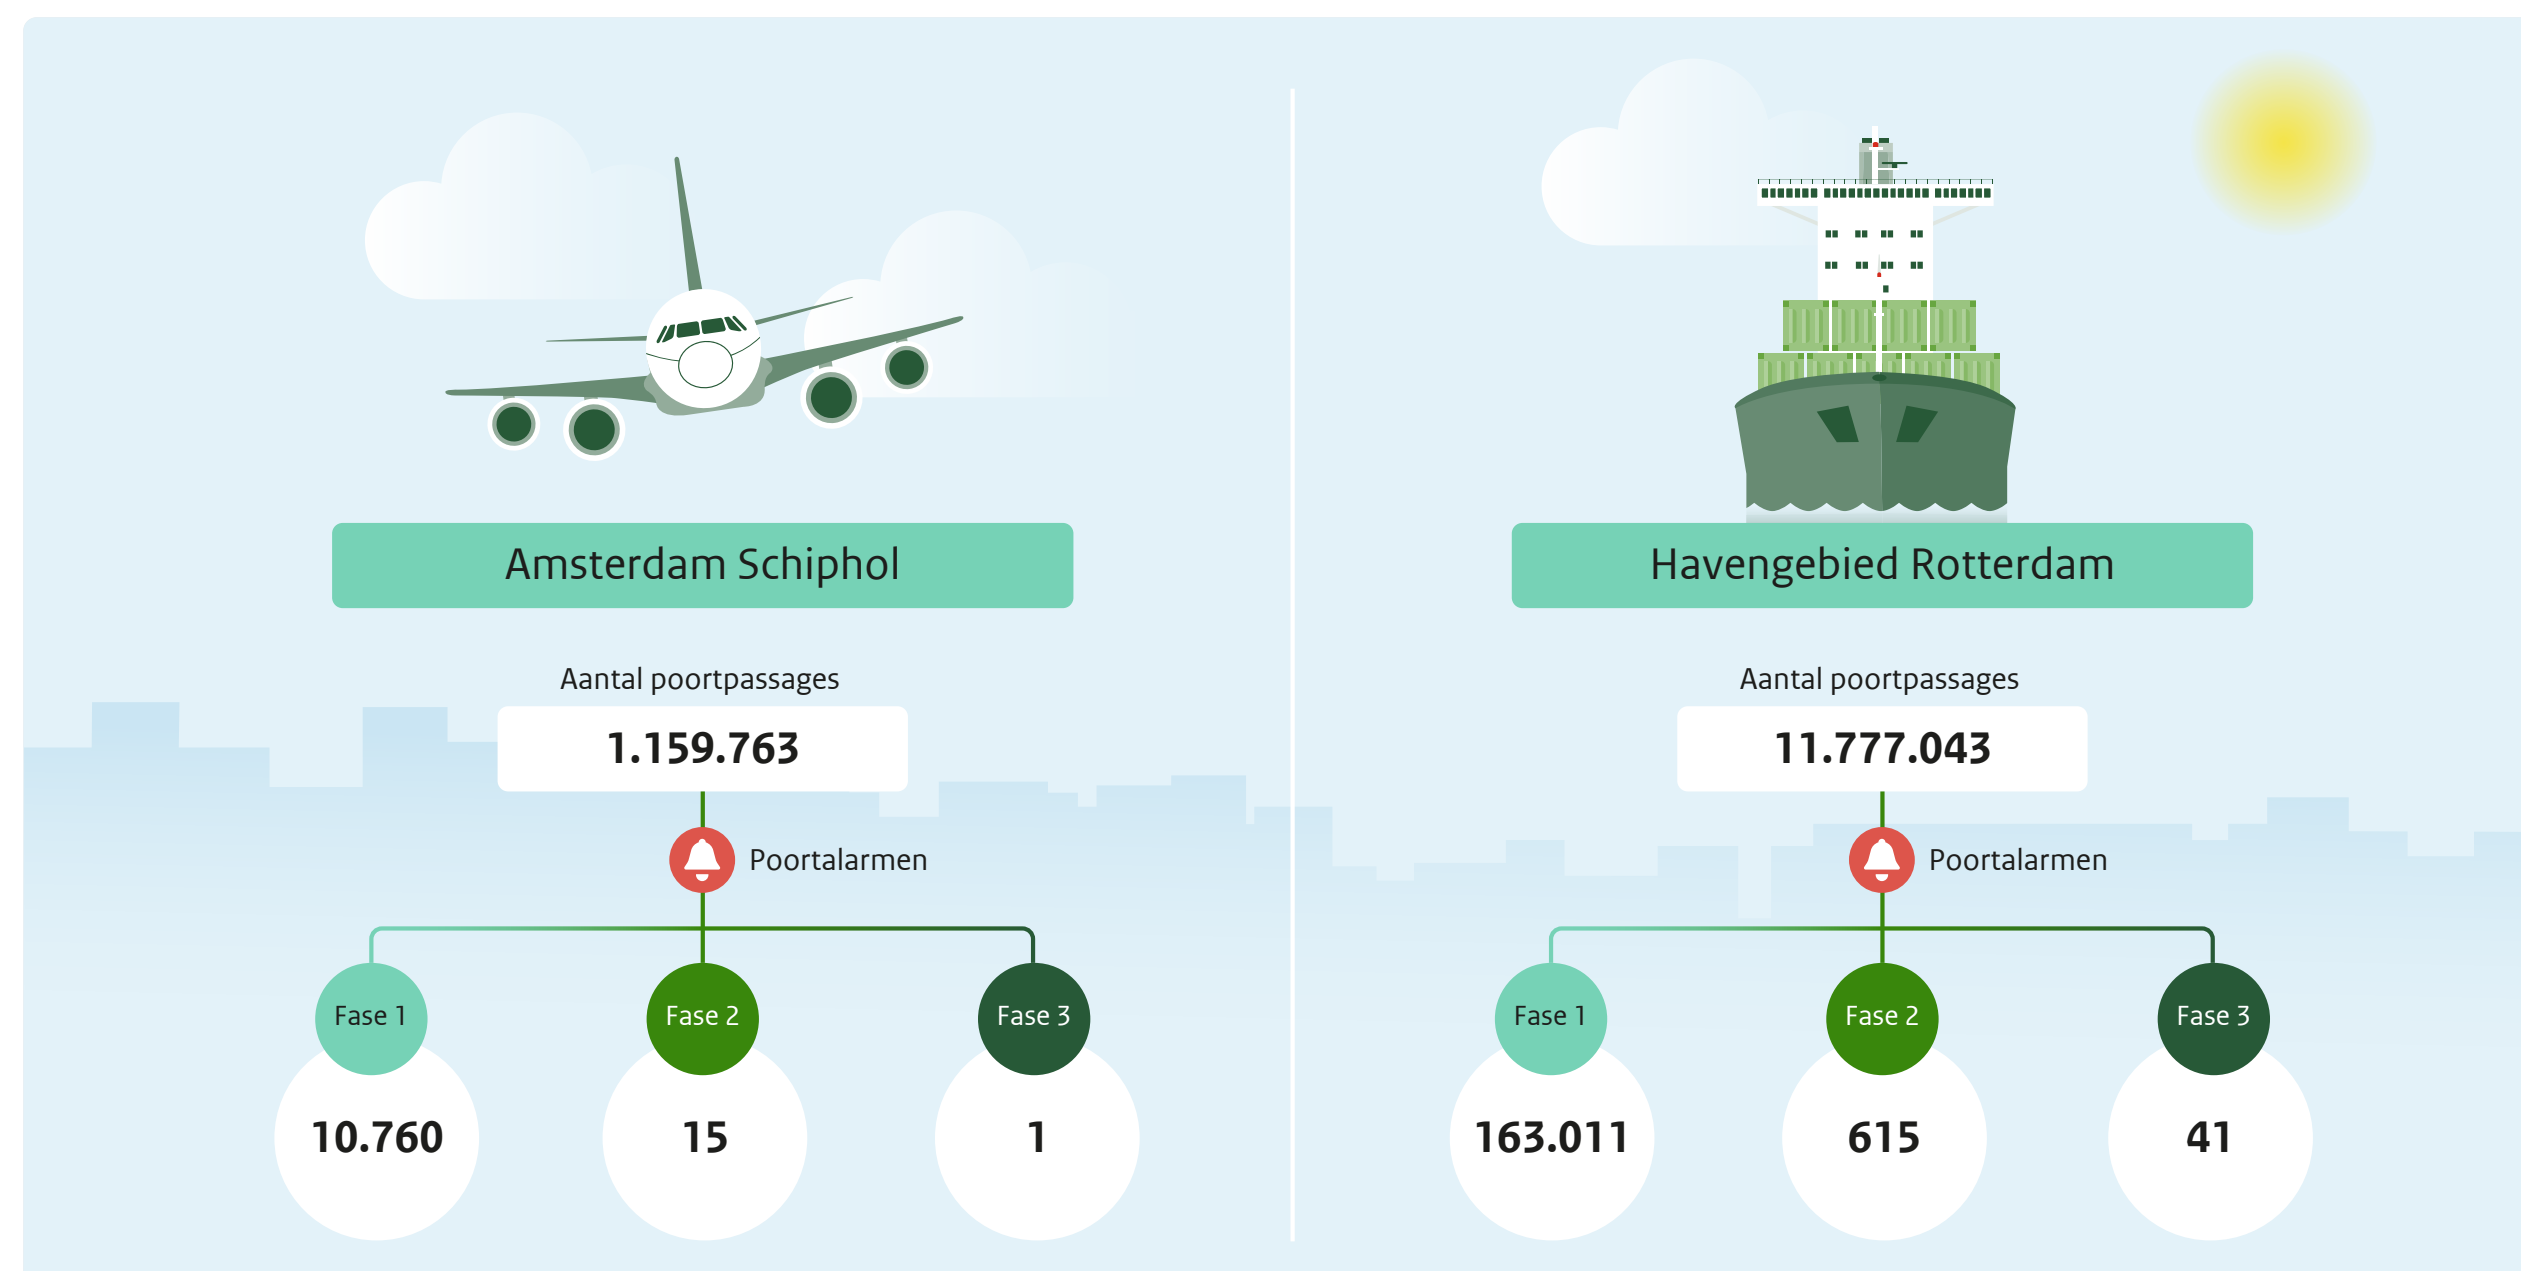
Amsterdam Schiphol

Aantal poortpassages

1.159.763

Poortalarmen

Fase 1

10.760

Fase 2

15

Fase 3

1

Havengebied Rotterdam

Aantal poortpassages

11.777.043

Poortalarmen

Fase 1

163.011

Fase 2

615

Fase 3

41